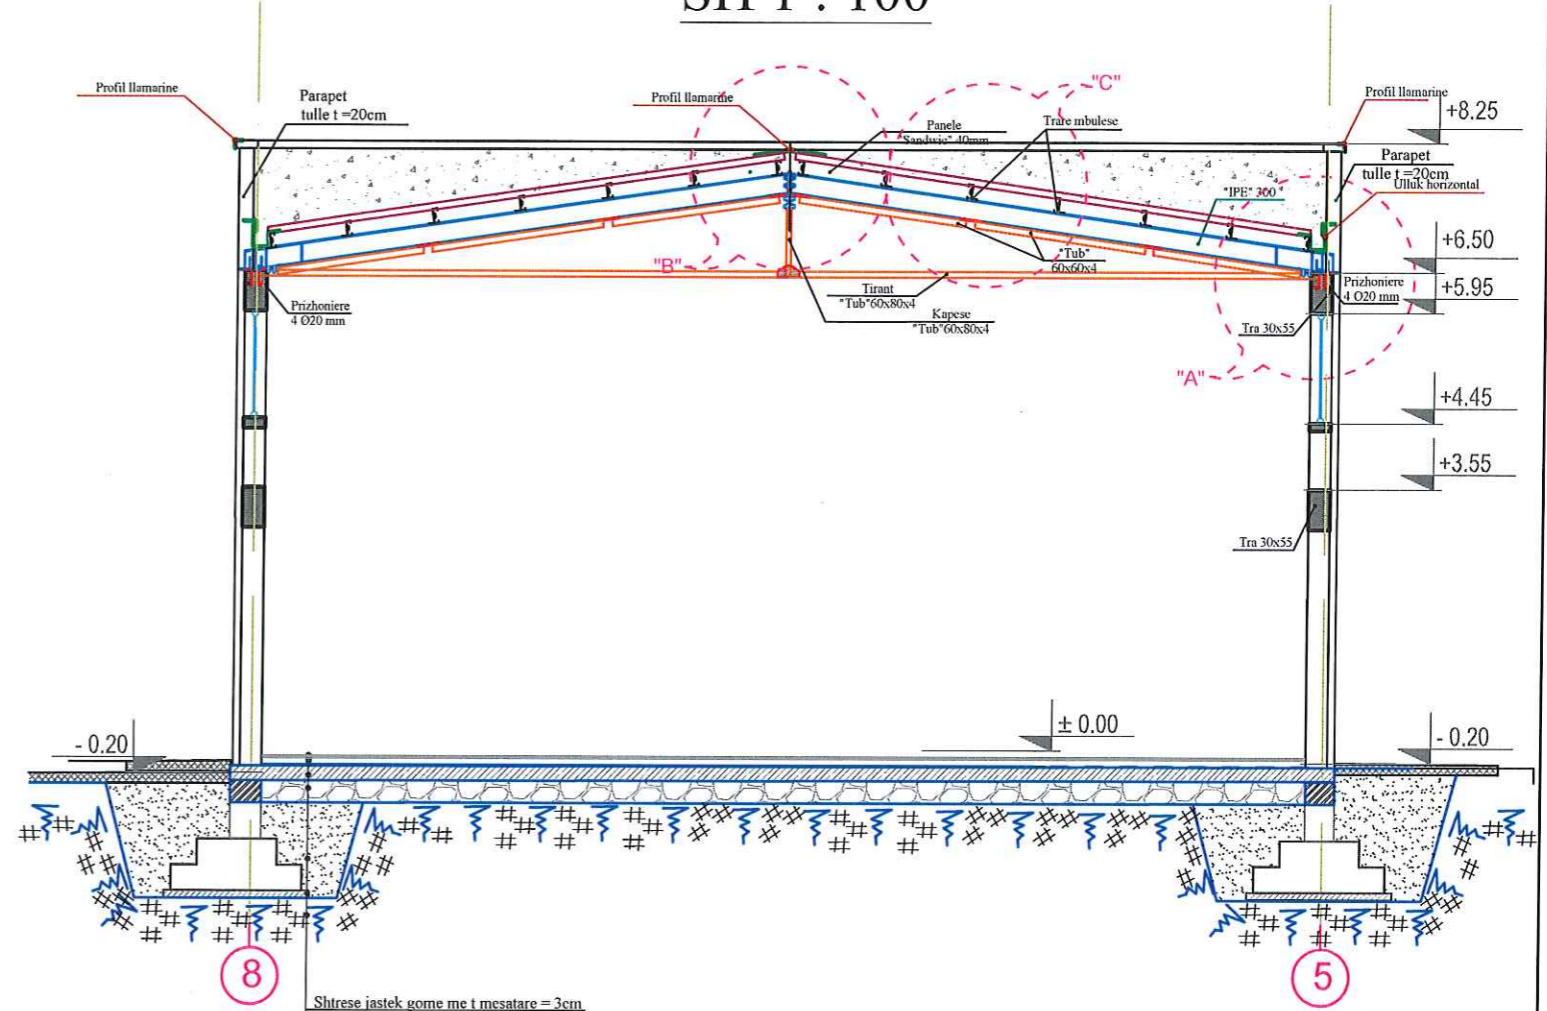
SH 1 : 100

Profil llamarine

Parapet tulle t =20cm

Profil llamarine

Panele "Sandwic" 40mm

"C"

Trare mbulese

Profil llamarine

+8.25

Parapet tulle t =20cm

Ulluk horizontal

"IPE" 300

+6.50

"B"

"Tub" 60x60x4

Tirant "Tub"60x80x4

Kapese "Tub"60x80x4

Prizhoniere 4 Ø20 mm

Prizhoniere 4 Ø20 mm

+5.95

Tra 30x55

"A"

+4.45

+3.55

Tra 30x55

± 0.00

- 0.20

- 0.20

8

5

Shtrese jastek gome me t mesatare = 3cm